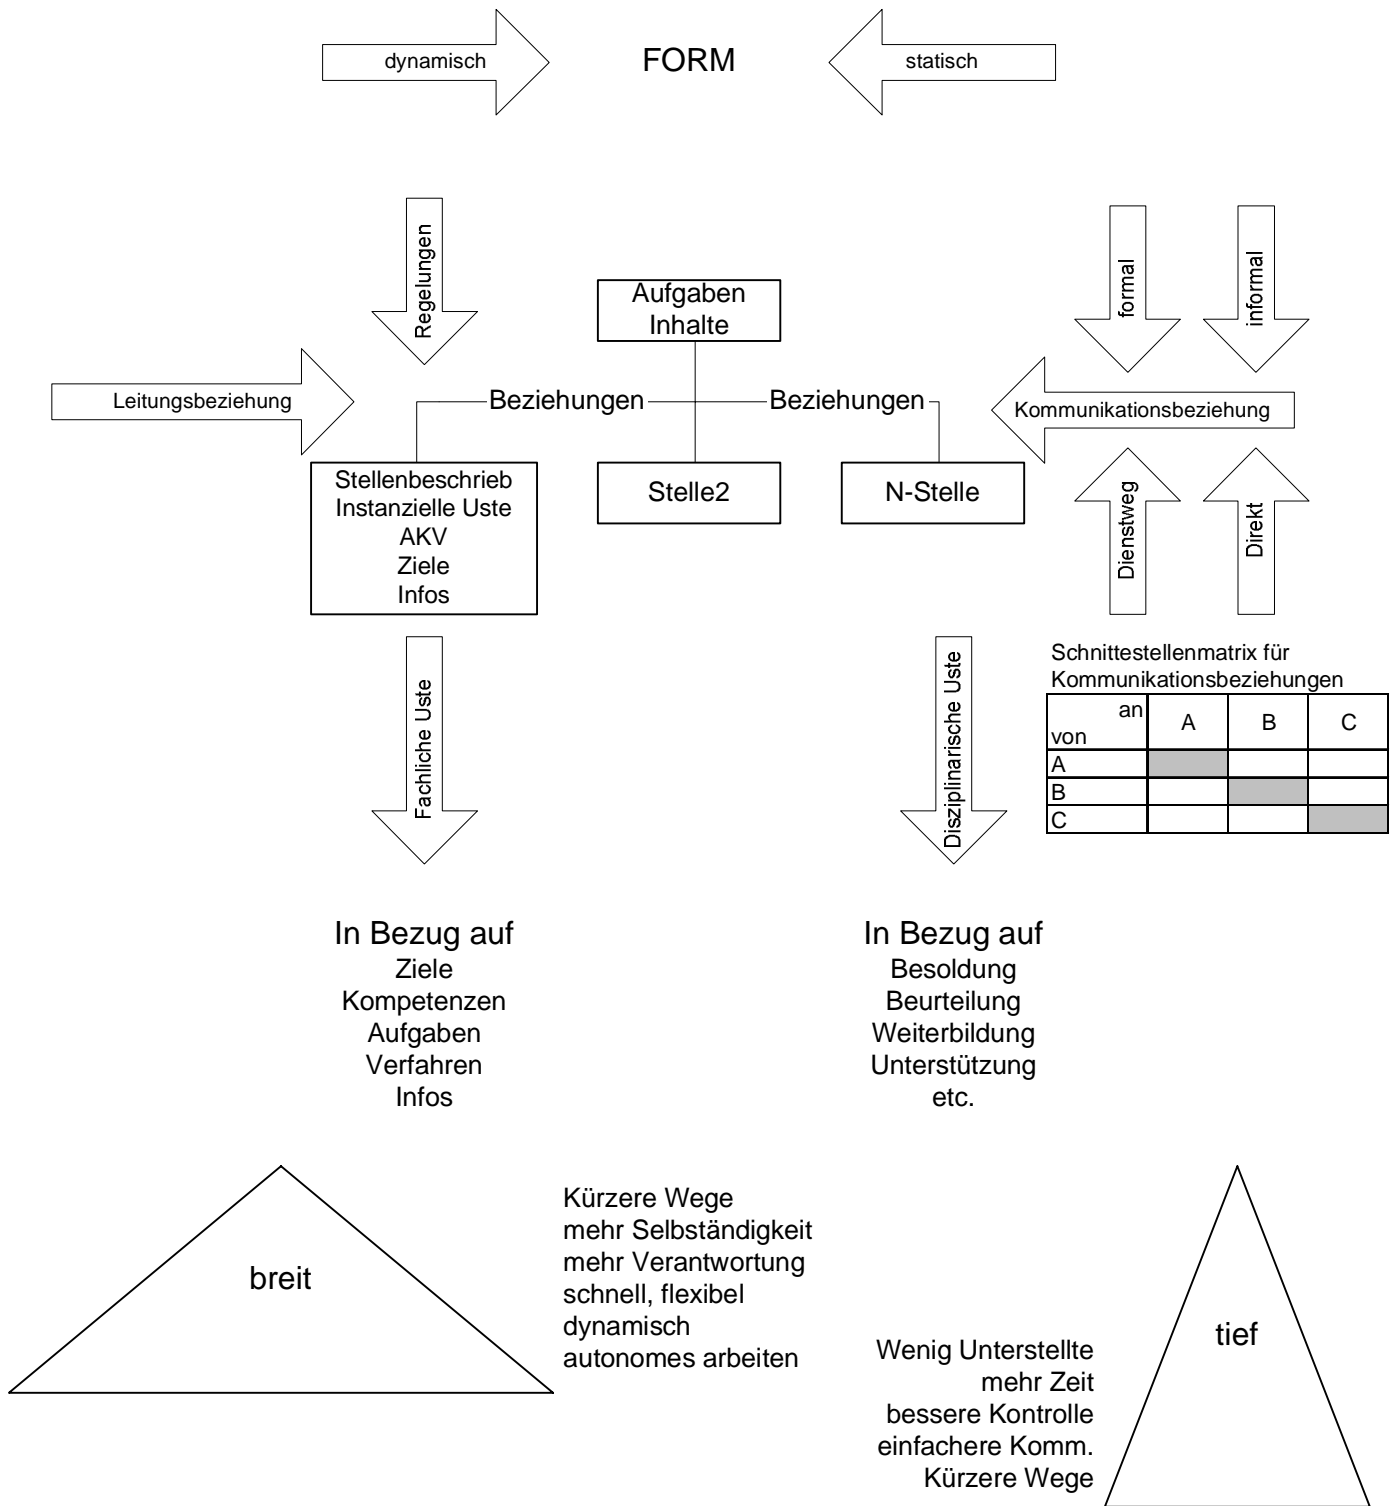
dynamisch

FORM

statisch

Regelungen

formal

informal

Aufgaben
Inhalte

Leitungsbeziehung

Beziehungen

Beziehungen

Kommunikationsbeziehung

Stellenbeschrieb
Instanzielle Uste
AKV
Ziele
Infos

Stelle2

N-Stelle

Dienstweg

Direkt

Fachliche Uste

Disziplinarische Uste

Schnittestellenmatrix für Kommunikationsbeziehungen

| an / von | A | B | C |
|---|---|---|---|
| A | | | |
| B | | | |
| C | | | |

In Bezug auf
Ziele
Kompetenzen
Aufgaben
Verfahren
Infos

In Bezug auf
Besoldung
Beurteilung
Weiterbildung
Unterstützung
etc.

breit

Kürzere Wege
mehr Selbständigkeit
mehr Verantwortung
schnell, flexibel
dynamisch
autonomes arbeiten

tief

Wenig Unterstellte
mehr Zeit
bessere Kontrolle
einfachere Komm.
Kürzere Wege